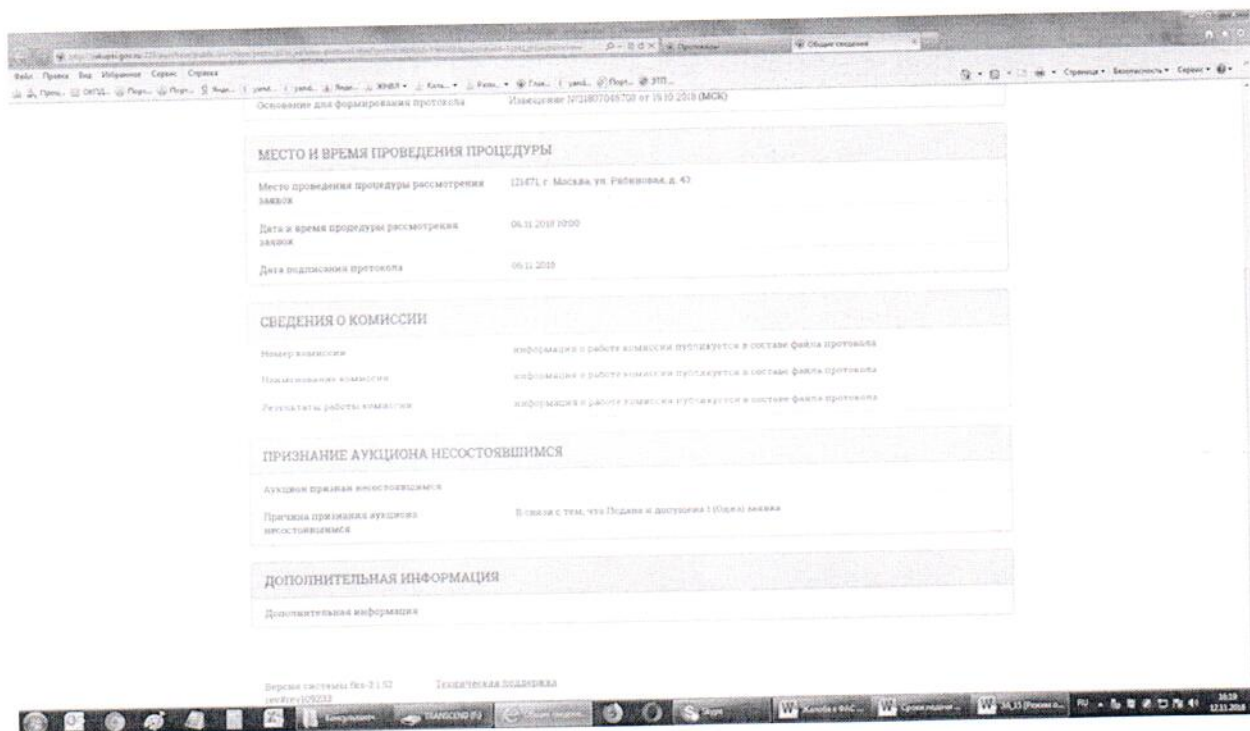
Файл Правка Вид Избранное Сервис Справка

Основание для формирования протокола | Извещение №0348070497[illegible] от 19.10.2018 (МСК)

МЕСТО И ВРЕМЯ ПРОВЕДЕНИЯ ПРОЦЕДУРЫ

Место проведения процедуры рассмотрения заявок | 121471, г. Москва, ул. Рябиновая, д. 43

Дата и время процедуры рассмотрения заявок | 06.11.2018 10:00

Дата подписания протокола | 06.11.2018

СВЕДЕНИЯ О КОМИССИИ

Номер комиссии | информация о работе комиссии публикуется в составе файла протокола

Наименование комиссии | информация о работе комиссии публикуется в составе файла протокола

Результаты работы комиссии | информация о работе комиссии публикуется в составе файла протокола

ПРИЗНАНИЕ АУКЦИОНА НЕСОСТОЯВШИМСЯ

Аукцион признан несостоявшимся

Причина признания аукциона несостоявшимся | В связи с тем, что Подана и допущена 1 (Одна) заявка

ДОПОЛНИТЕЛЬНАЯ ИНФОРМАЦИЯ

Дополнительная информация

Версия системы fks-3.1.52 (revision109233) | Техническая поддержка

Skype | RU | 10:19 12.11.2018